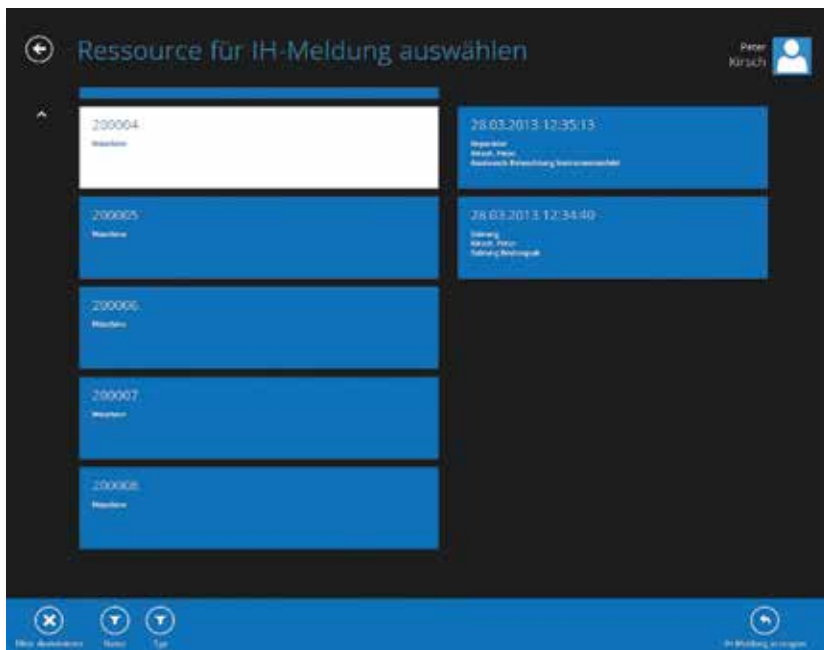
Ressource für IH-Meldung auswählen

Peter
Kirsch

200004
Maschine

200005
Maschine

200006
Maschine

200007
Maschine

200008
Maschine

28.03.2013 12:35:13
Reparatur
Kirsch, Peter
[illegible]

28.03.2013 12:34:40
Störung
Kirsch, Peter
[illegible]

Filter deaktivieren
Name
Typ

IH-Meldung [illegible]